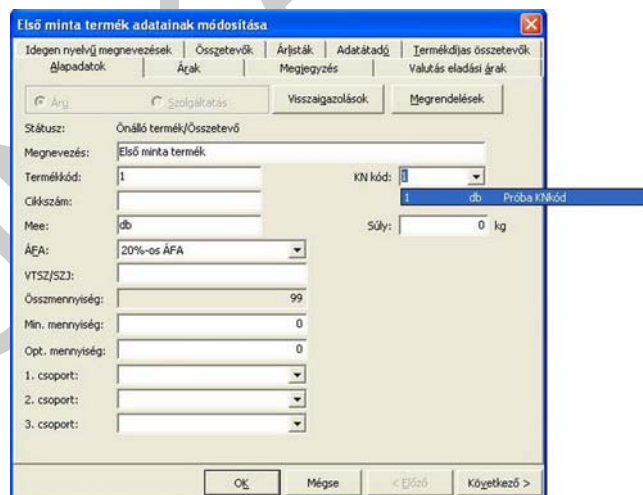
Első minta termék adatainak módosítása

Idegen nyelvű megnevezések | Összetevők | Árlisták | Adatátadó | Termékdíjas összetevők
Alapadatok | Árak | Megjegyzés | Valutás eladási árak

Áru
Szolgáltatás
Visszaigazolások
Megrendelések

Státusz: Önálló termék/Összetevő
Megnevezés: Első minta termék
Termékkód: 1
KN kód: 1
1 db Próba KNkód
Cikkszám:
Mee: db
Súly: 0 kg
ÁFA: 20%-os ÁFA
VTSZ/SZJ:
Összmennyiség: 99
Min. mennyiség: 0
Opt. mennyiség: 0
1. csoport:
2. csoport:
3. csoport:

OK
Mégse
< Előző
Következő >